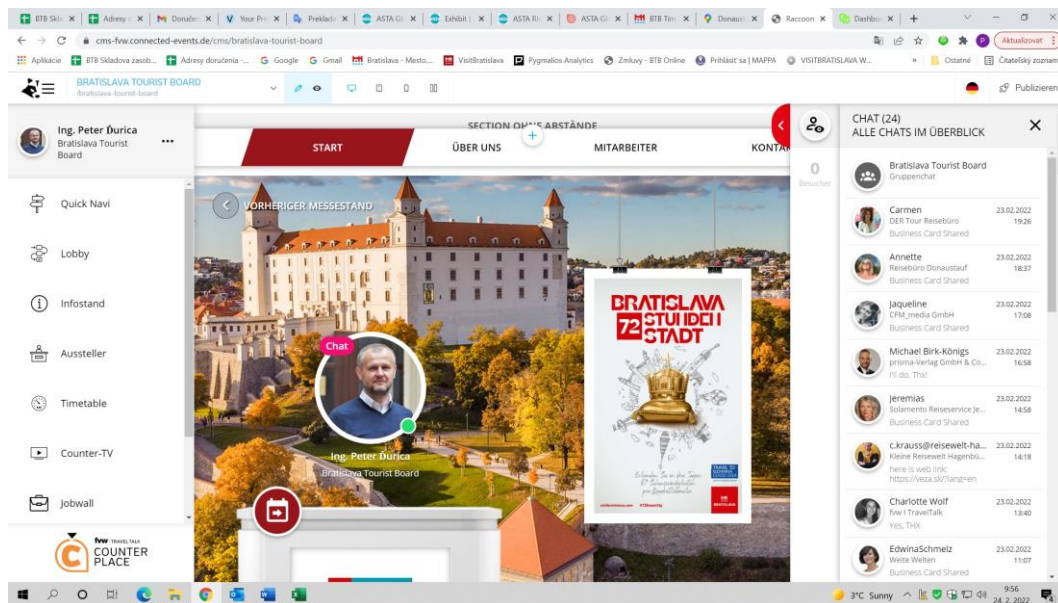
BTB Sklx | Adresy x | Doruče x | Your Pr x | Preklad x | ASTA G x | Exhibit x | ASTA R x | ASTA G x | BTB Tim x | Donaus x | Raccoon x | Dashbo x | +

cms-fvw.connected-events.de/cms/bratislava-tourist-board

Aktualizovať

Aplikácie | BTB Skladova zasob... | Adresy doručenia -... | Google | Gmail | Bratislava - Mesto,... | VisitBratislava | Pygmalios Analytics | Zmluvy - BTB Online | Prihlásiť sa | MAPPA | VISITBRATISLAVA W... | Ostatné | Čitateľský zoznam

BRATISLAVA TOURIST BOARD
/bratislava-tourist-board

Publizieren

Ing. Peter Ďurica
Bratislava Tourist Board

Quick Navi
Lobby
Infostand
Aussteller
Timetable
Counter-TV
Jobwall

fvw TRAVELTALK
COUNTER PLACE

SECTION OHNE ABSTÄNDE

START | ÜBER UNS | MITARBEITER | KONTA

VORHERIGER MESSESTAND

Chat

Ing. Peter Ďurica
Bratislava Tourist Board

BRATISLAVA 72 STUNDEN STADT

0
Besucher

CHAT (24)
ALLE CHATS IM ÜBERBLICK

Bratislava Tourist Board
Gruppenchat

Carmen 23.02.2022
DER Tour Reisebüro 19:26
Business Card Shared

Annette 23.02.2022
Reisebüro Donaustauf 18:37
Business Card Shared

Jaqueline 23.02.2022
CPM_media GmbH 17:08
Business Card Shared

Michael Birk-Königs 23.02.2022
prisma-Verlag GmbH & Co.... 16:58
I'll do. Thx!

Jeremias 23.02.2022
Solamento Reiseservice Je... 14:58
Business Card Shared

c.krauss@reisewelt-ha... 23.02.2022
Kleine Reisewelt Hagenbü... 14:18
here is web link:
https://veza.sk/?lang=en

Charlotte Wolf 23.02.2022
fvw | TravelTalk 13:40
Yes, THX

EdwinaSchmelz 23.02.2022
Weite Welten 11:07
Business Card Shared

3°C Sunny 9:56 24. 2. 2022